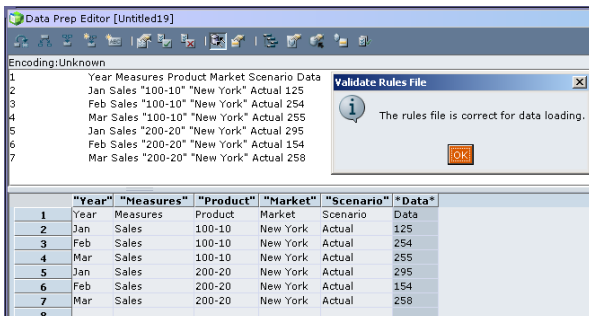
Data Prep Editor [Untitled19]

Encoding:Unknown

1 Year Measures Product Market Scenario Data
2 Jan Sales "100-10" "New York" Actual 125
3 Feb Sales "100-10" "New York" Actual 254
4 Mar Sales "100-10" "New York" Actual 255
5 Jan Sales "200-20" "New York" Actual 295
6 Feb Sales "200-20" "New York" Actual 154
7 Mar Sales "200-20" "New York" Actual 258

Validate Rules File

The rules file is correct for data loading.

OK

| | "Year" | "Measures" | "Product" | "Market" | "Scenario" | *Data* |
|---|---|---|---|---|---|---|
| 1 | Year | Measures | Product | Market | Scenario | Data |
| 2 | Jan | Sales | 100-10 | New York | Actual | 125 |
| 3 | Feb | Sales | 100-10 | New York | Actual | 254 |
| 4 | Mar | Sales | 100-10 | New York | Actual | 255 |
| 5 | Jan | Sales | 200-20 | New York | Actual | 295 |
| 6 | Feb | Sales | 200-20 | New York | Actual | 154 |
| 7 | Mar | Sales | 200-20 | New York | Actual | 258 |
| 8 | | | | | | |